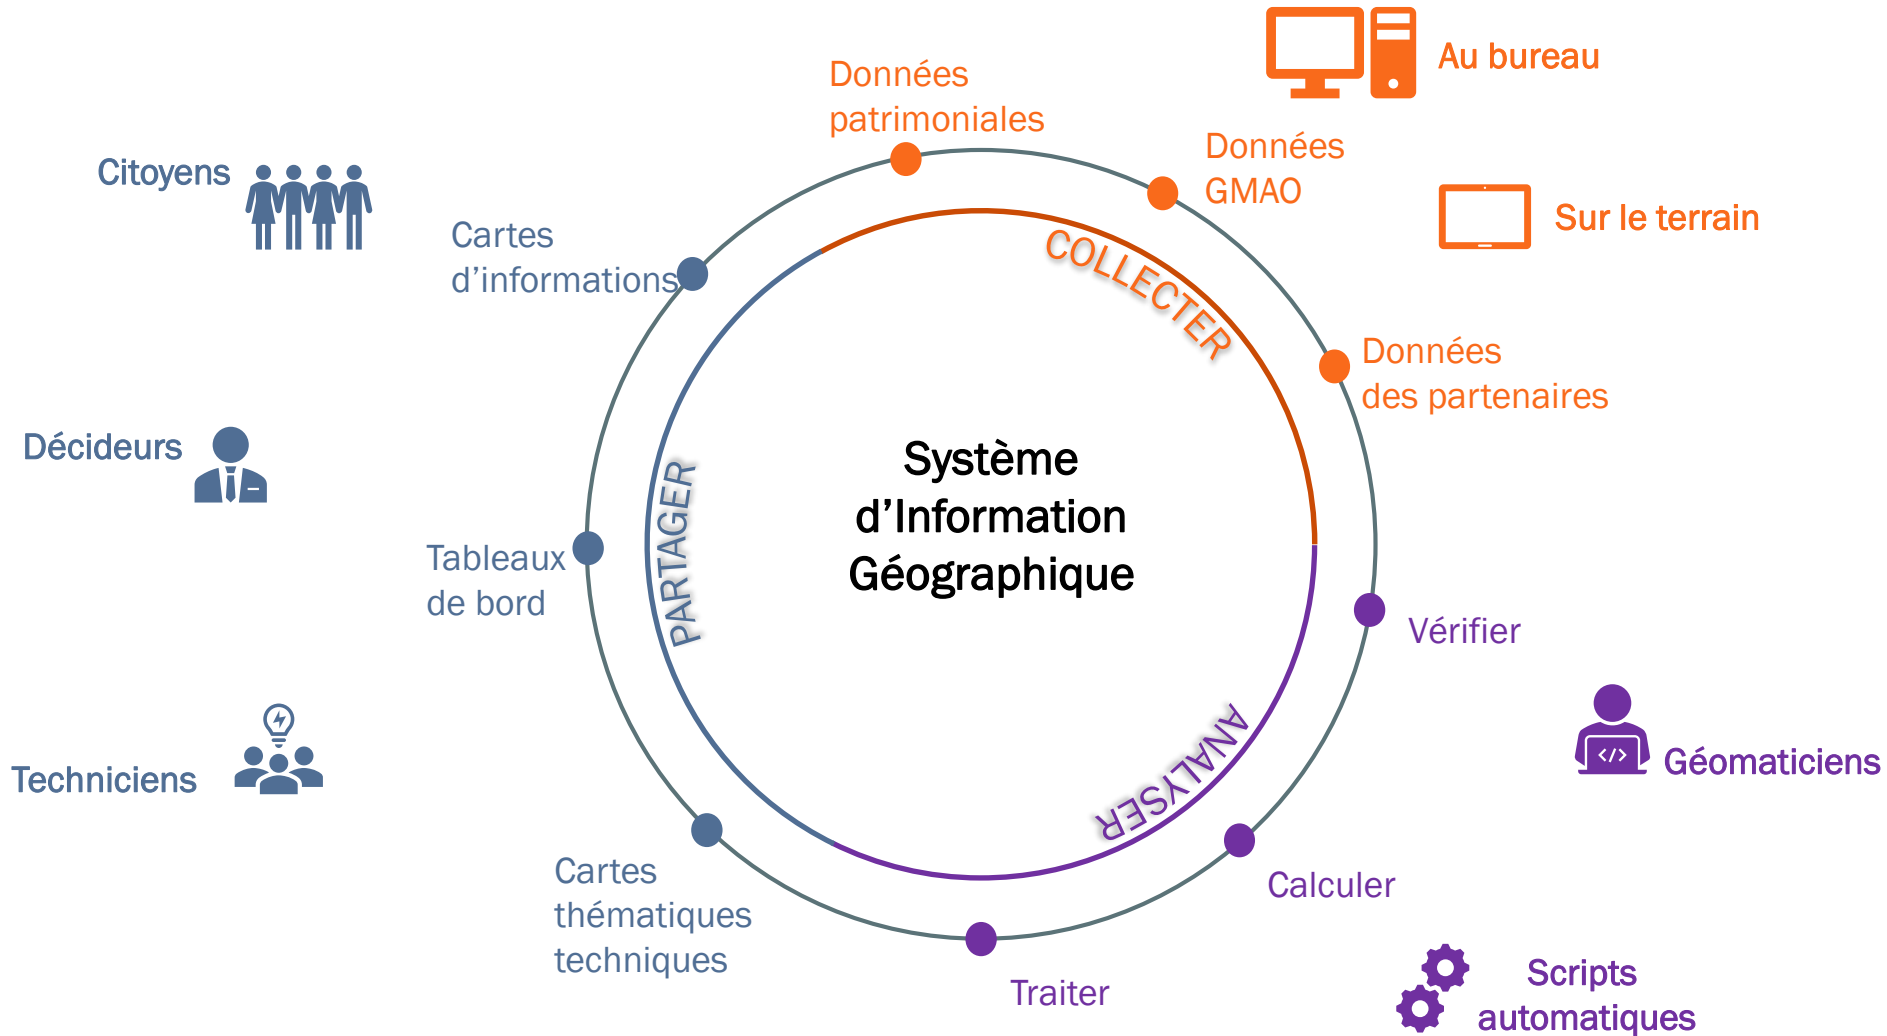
Au bureau

Données patrimoniales

Données GMAO

Sur le terrain

Citoyens

Cartes d’informations

COLLECTER

Données des partenaires

Décideurs

Système d’Information Géographique

PARTAGER

Tableaux de bord

Vérifier

Géomaticiens

Techniciens

ANALYSER

Cartes thématiques techniques

Calculer

Traiter

Scripts automatiques